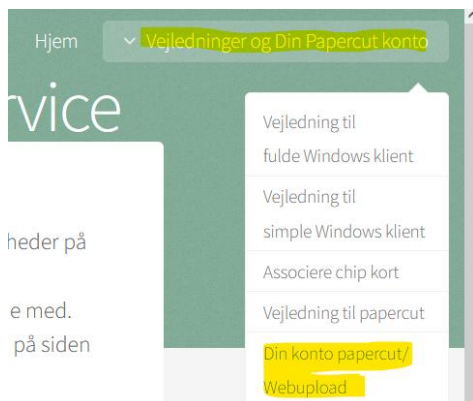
Hjem Vejledninger og Din Papercut konto

rvice

heder på

e med.
på siden

Vejledning til
fulde Windows klient

Vejledning til
simple Windows klient

Associere chip kort

Vejledning til papercut

Din konto papercut/
Webupload